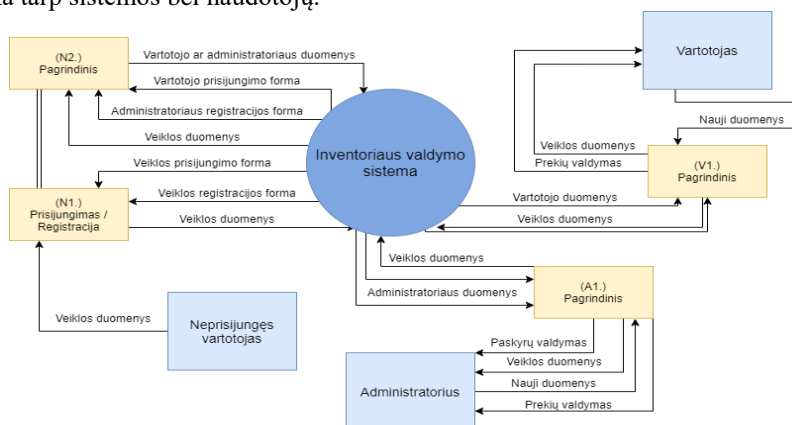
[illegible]ą tarp sistemos bei naudotojų.

(N2.)
Pagrindinis

Vartotojo ar administratoriaus duomenys
Vartotojo prisijungimo forma
Administratoriaus registracijos forma
Veiklos duomenys
Veiklos prisijungimo forma
Veiklos registracijos forma
Veiklos duomenys

(N1.)
Prisijungimas /
Registracija

Inventoriaus valdymo sistema

Vartotojas

Nauji duomenys
Veiklos duomenys
Prekių valdymas

(V1.)
Pagrindinis

Vartotojo duomenys
Veiklos duomenys
Veiklos duomenys
Administratoriaus duomenys

(A1.)
Pagrindinis

Veiklos duomenys

Neprisijungęs vartotojas

Paskyrų valdymas
Veiklos duomenys
Nauji duomenys
Prekių valdymas

Administratorius